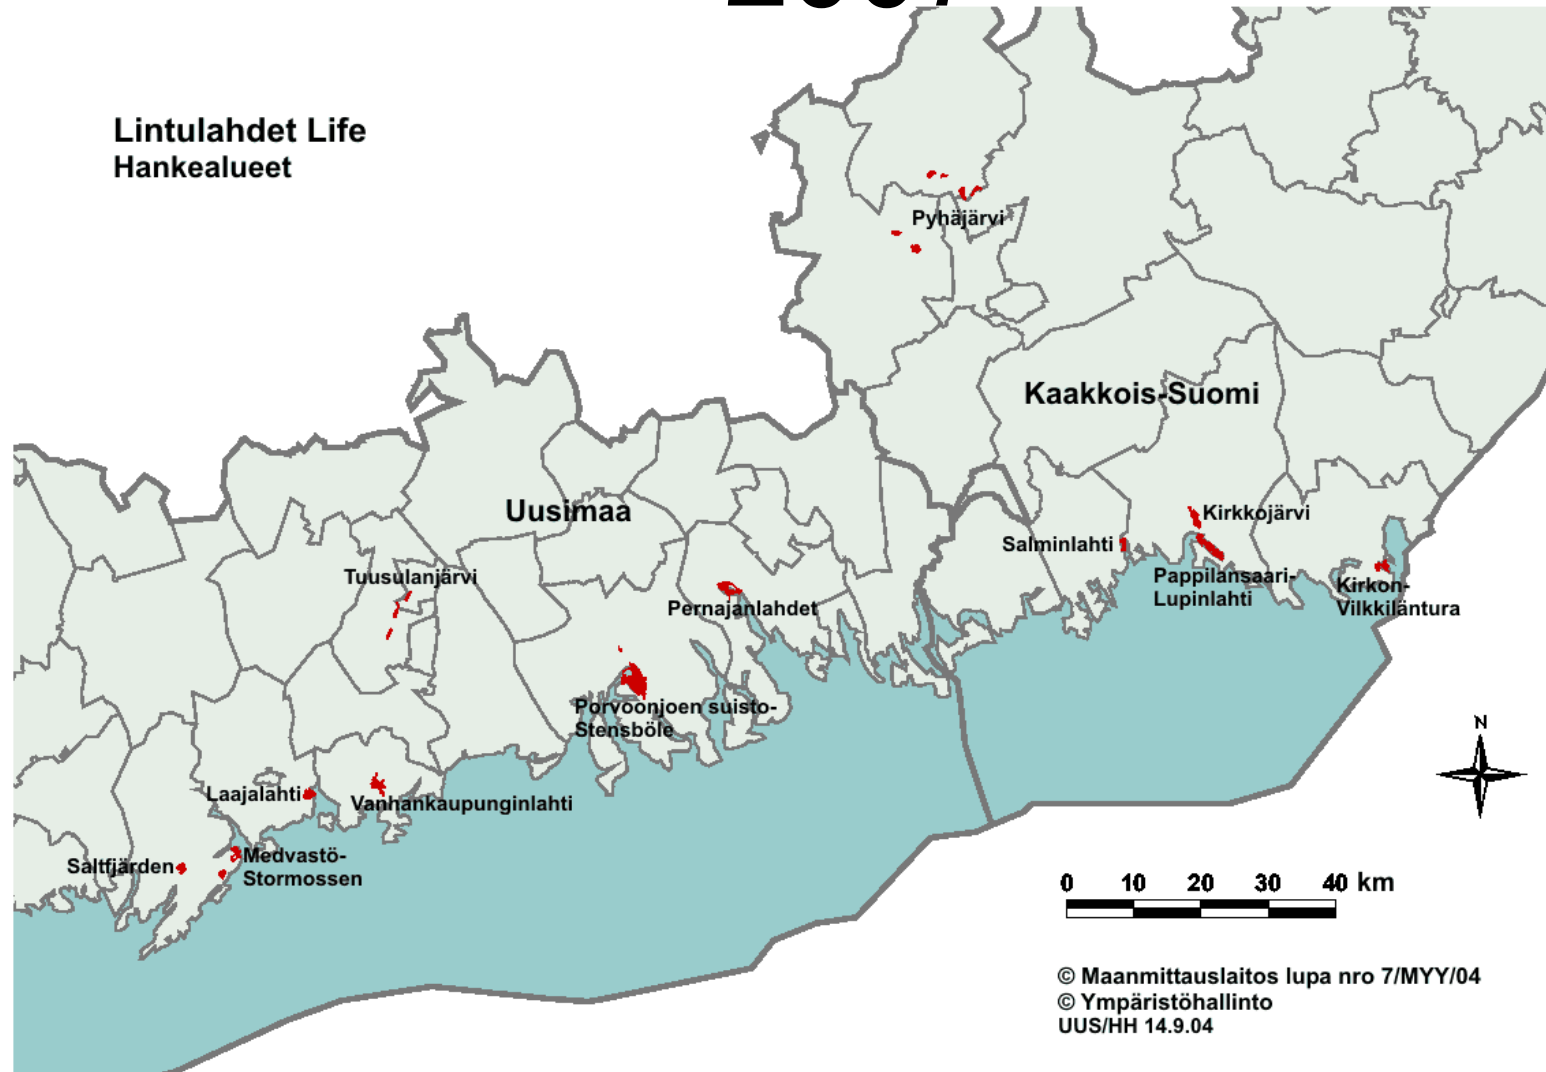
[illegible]

Lintulahdet Life
Hankealueet

Pyhäjärvi

Kaakkois-Suomi

Uusimaa

Kirkkojärvi

Salminlahti

Pappilansaari-
Lupinlahti

Kirkon-
Vilkkiläntura

Tuusulanjärvi

Pernajanlahdet

Porvoonjoen suisto-
Stensböle

Laajalahti

Vanhankaupunginlahti

Saltfjärden

Medvastö-
Stormossen

N

0 10 20 30 40 km

© Maanmittauslaitos lupa nro 7/MYY/04
© Ympäristöhallinto
UUS/HH 14.9.04